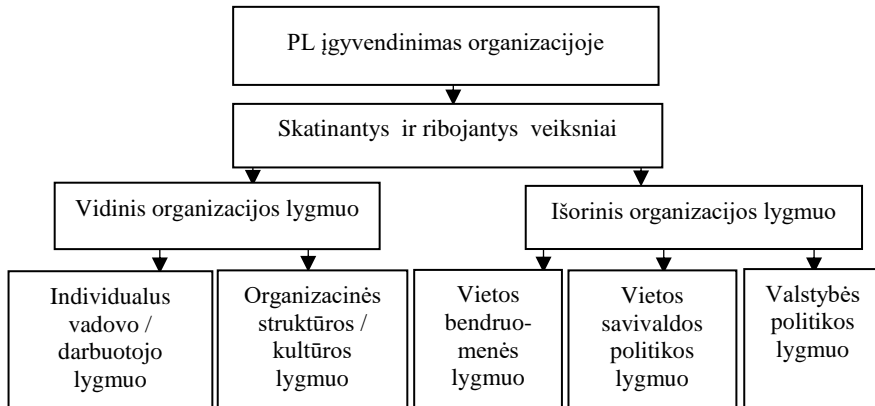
PL įgyvendinimas organizacijoje

Skatinantys ir ribojantys veiksniai

Vidinis organizacijos lygmuo

Išorinis organizacijos lygmuo

Individualus vadovo / darbuotojo lygmuo

Organizacinės struktūros / kultūros lygmuo

Vietos bendruomenės lygmuo

Vietos savivaldos politikos lygmuo

Valstybės politikos lygmuo